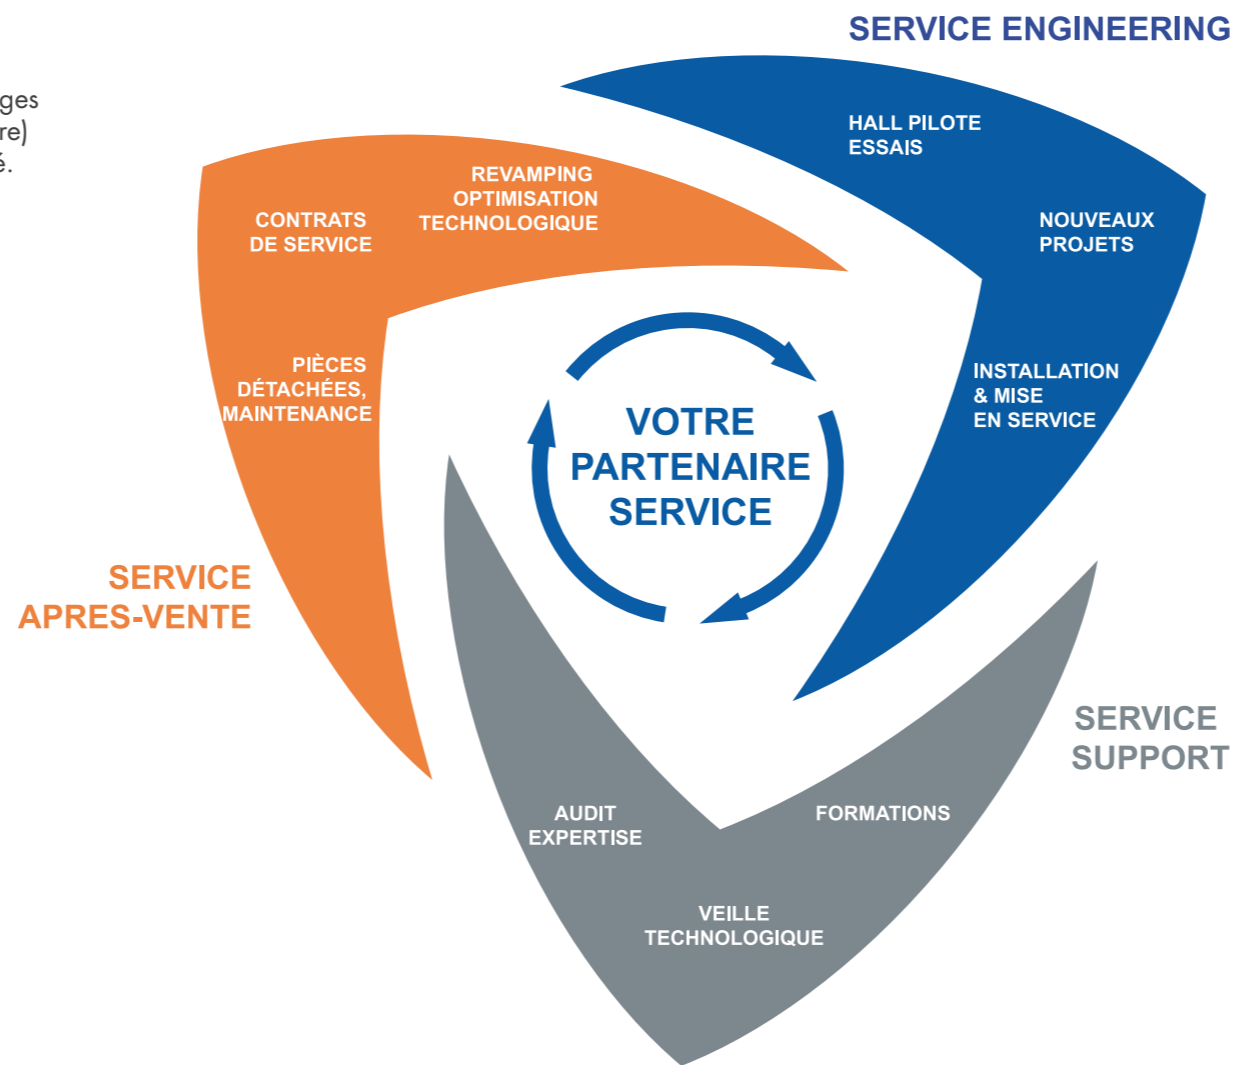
ges
re)
é.

SERVICE ENGINEERING

HALL PILOTE
ESSAIS

NOUVEAUX
PROJETS

INSTALLATION
& MISE
EN SERVICE

REVAMPING
OPTIMISATION
TECHNOLOGIQUE

CONTRATS
DE SERVICE

PIÈCES
DÉTACHÉES,
MAINTENANCE

VOTRE
PARTENAIRE
SERVICE

SERVICE
APRES-VENTE

SERVICE
SUPPORT

AUDIT
EXPERTISE

FORMATIONS

VEILLE
TECHNOLOGIQUE